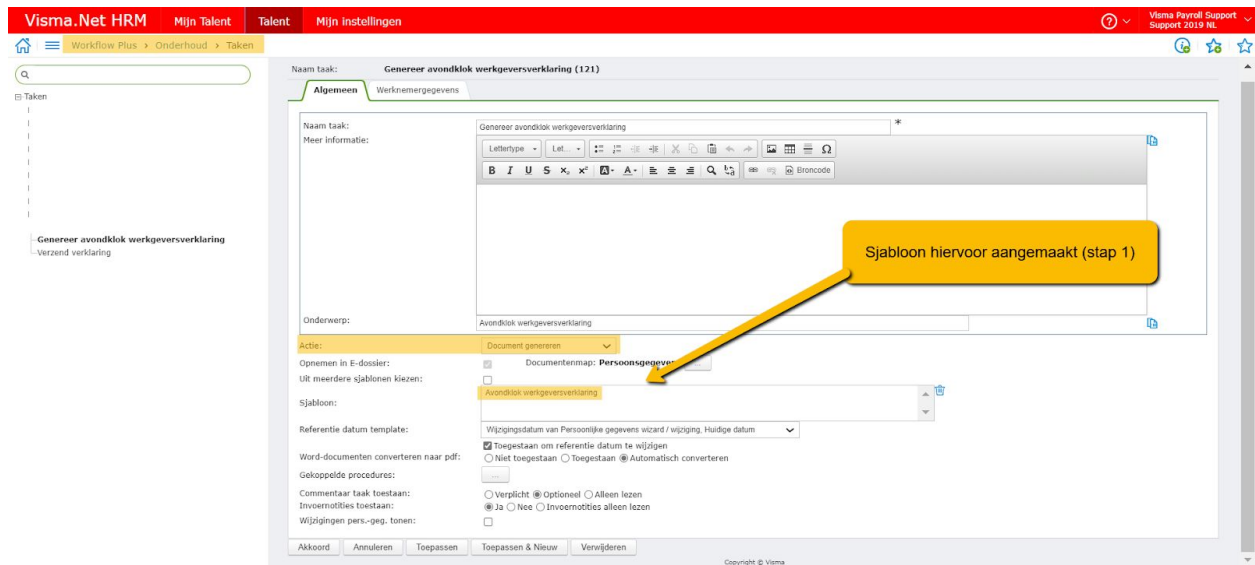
Visma.Net HRM Mijn Talent Talent Mijn instellingen

Visma Payroll Support
Support 2019 NL

Workflow Plus › Onderhoud › Taken

Taken

Genereer avondklok werkgeversverklaring
Verzend verklaring

Naam taak: Genereer avondklok werkgeversverklaring (121)

Algemeen | Werknemergegevens

Naam taak: Genereer avondklok werkgeversverklaring *
Meer informatie:

Lettertype Let... Broncode

Sjabloon hiervoor aangemaakt (stap 1)

Onderwerp: Avondklok werkgeversverklaring

Actie: Document genereren
Opnemen in E-dossier: Documentenmap: Persoonsgegeve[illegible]
Uit meerdere sjablonen kiezen:
Sjabloon: Avondklok werkgeversverklaring
Referentie datum template: Wijzigingsdatum van Persoonlijke gegevens wizard / wijziging, Huidige datum
Toegestaan om referentie datum te wijzigen
Word-documenten converteren naar pdf: Niet toegestaan Toegestaan Automatisch converteren
Gekoppelde procedures: ...
Commentaar taak toestaan: Verplicht Optioneel Alleen lezen
Invoernotities toestaan: Ja Nee Invoernotities alleen lezen
Wijzigingen pers.-geg. tonen:

Akkoord Annuleren Toepassen Toepassen & Nieuw Verwijderen

Copyright © Visma